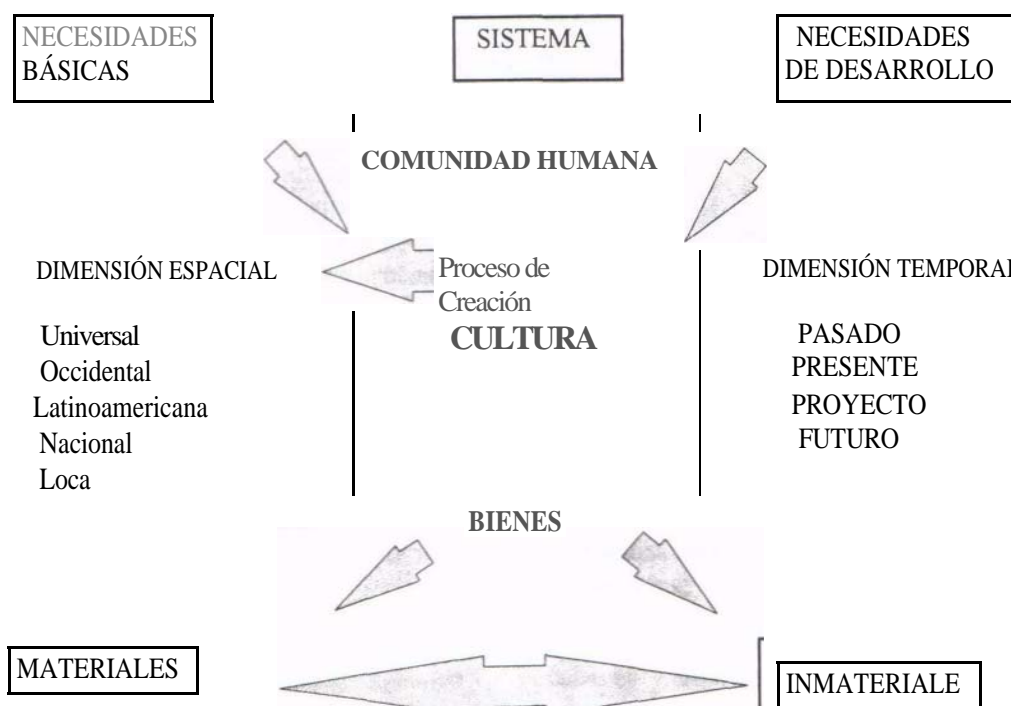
NECESIDADES BÁSICAS

SISTEMA

NECESIDADES DE DESARROLLO

COMUNIDAD HUMANA

DIMENSIÓN ESPACIAL

Proceso de Creación

CULTURA

DIMENSIÓN TEMPORAL

Universal
Occidental
Latinoamericana
Nacional
Loca

PASADO
PRESENTE
PROYECTO
FUTURO

BIENES

MATERIALES

INMATERIALE